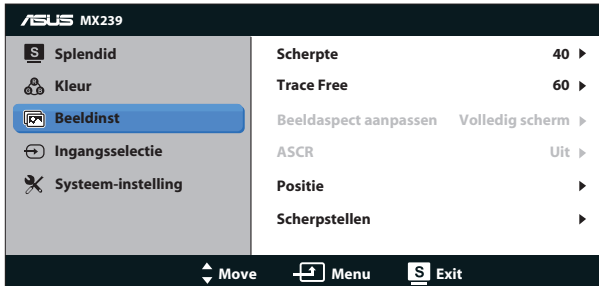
ASUS MX239

S Splendid
Kleur
Beeldinst
Ingangsselectie
Systeem-instelling

| | |
|---|---|
| Scherpte | 40 ▶ |
| Trace Free | 60 ▶ |
| Beeldaspect aanpassen | Volledig scherm ▶ |
| ASCR | Uit ▶ |
| Positie | ▶ |
| Scherpstellen | ▶ |

Move Menu S Exit